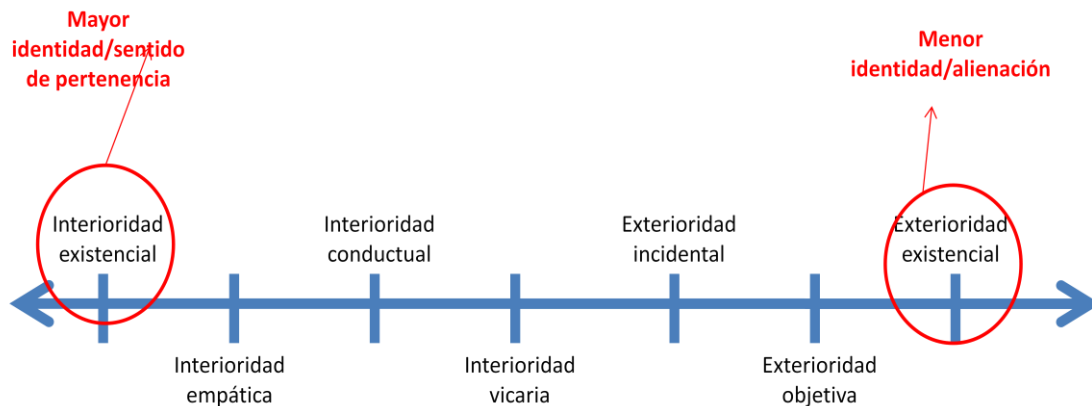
Mayor identidad/sentido de pertenencia

Menor identidad/alienación

Interioridad existencial

Interioridad conductual

Exterioridad incidental

Exterioridad existencial

Interioridad empática

Interioridad vicaria

Exterioridad objetiva